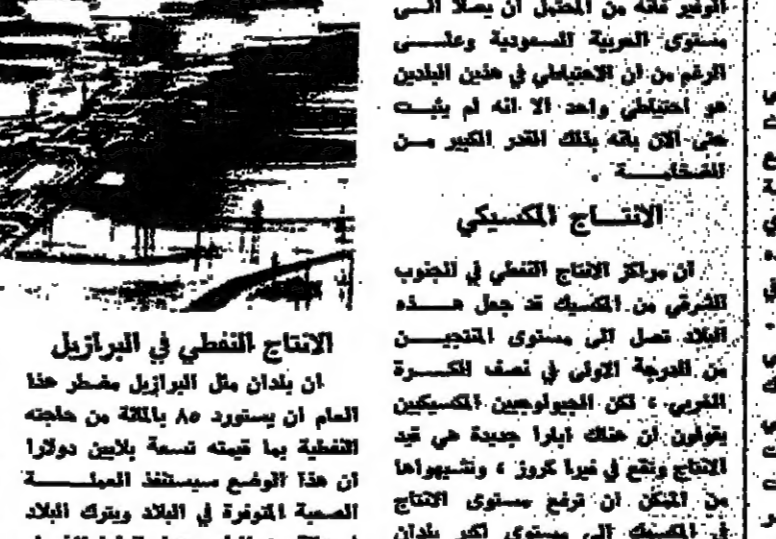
الوفير فانه من المحتمل ان يصلا الى مستوى العربية السعودية وعلى الرغم من ان الاحتياطي في هذين البلدين هو احتياطي واعد الا انه لم يثبت حتى الان بانه بذلك القدر الكبير من الضخامة .

الانتاج المكسيكي

ان مراكز الانتاج النفطي في الجنوب الشرقي من المكسيك قد جعل هذه البلاد تصل الى مستوى المنتجين من الدرجة الاولى في نصف الكرة الغربي ، لكن الجيولوجيين المكسيكيين يقولون ان هناك ابارا جديدة هي قيد الانتاج وتقع في فيرا كروز ، وتشيهواها من الممكن ان ترفع مستوى الانتاج في المكسيك الى مستوى اكبر بلدان

الانتاج النفطي في البرازيل

ان بلدان مثل البرازيل مضطر هذا العام ان يستورد ٨٥ بالمائة من حاجته النفطية بما قيمته تسعة بلايين دولارا ان هذا الوضع سيستنفذ العملة الصعبة المتوفرة في البلاد ويترك البلاد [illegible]